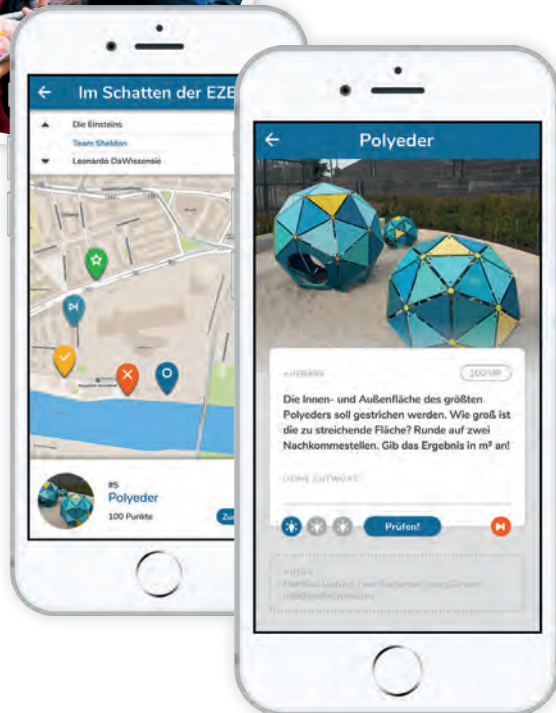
Im Schatten der EZB

Die Einsteins

Team Sheldon

Leonardo DaWissensie

#5

Polyeder

100 Punkte

Zu

Polyeder

AUFGABE

100 MP

Die Innen- und Außenfläche des größten Polyeders soll gestrichen werden. Wie groß ist die zu streichende Fläche? Runde auf zwei Nachkommastellen. Gib das Ergebnis in m² an!

DEINE ANTWORT

Prüfen!

AUTOR

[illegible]